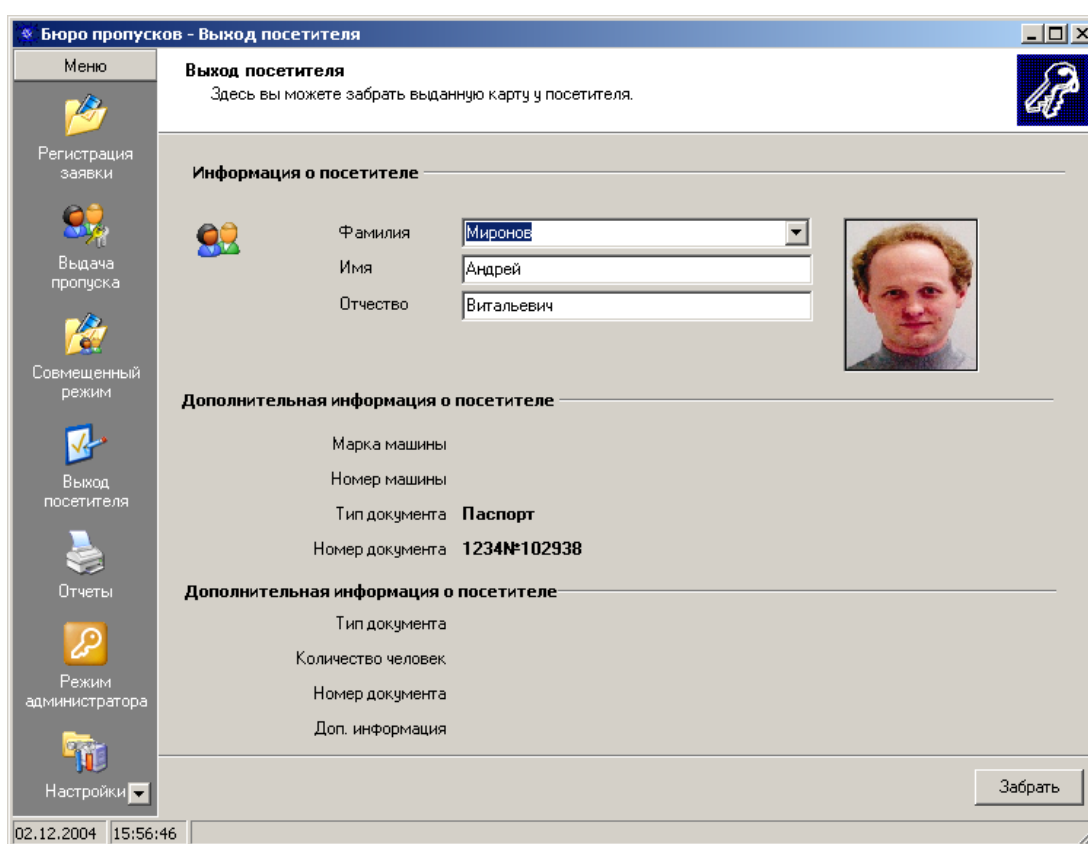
Бюро пропусков - Выход посетителя

Меню

Регистрация заявки

Выдача пропуска

Совмещенный режим

Выход посетителя

Отчеты

Режим администратора

Настройки

Выход посетителя

Здесь вы можете забрать выданную карту у посетителя.

Информация о посетителе

Фамилия Миронов

Имя Андрей

Отчество Витальевич

Дополнительная информация о посетителе

Марка машины

Номер машины

Тип документа Паспорт

Номер документа 1234№102938

Дополнительная информация о посетителе

Тип документа

Количество человек

Номер документа

Доп. информация

Забрать

02.12.2004 15:56:46